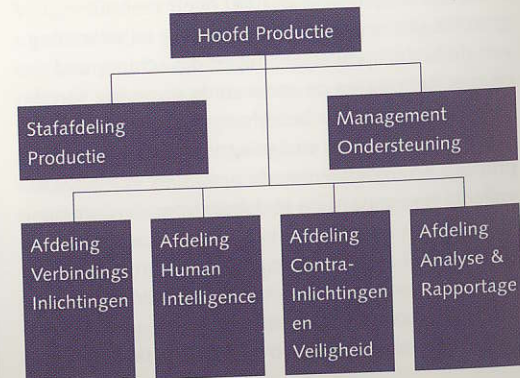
Hoofd Productie

Stafafdeling Productie

Management Ondersteuning

Afdeling Verbindings Inlichtingen

Afdeling Human Intelligence

Afdeling Contra-Inlichtingen en Veiligheid

Afdeling Analyse & Rapportage